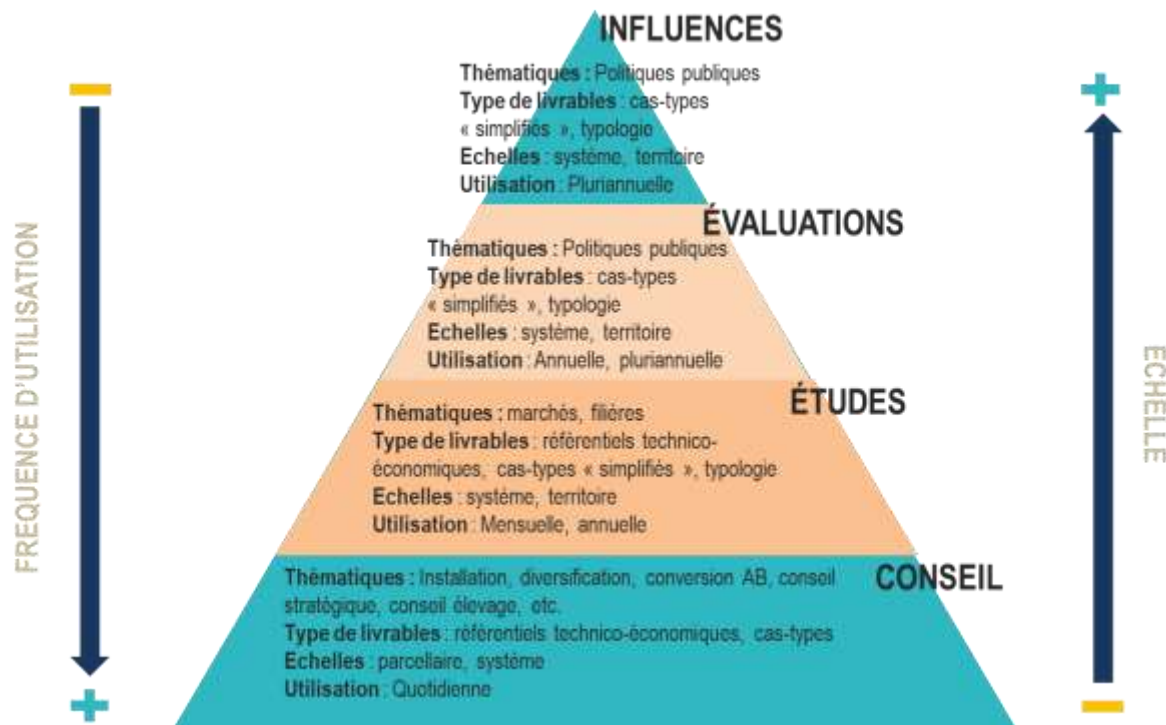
INFLUENCES

Thématiques : Politiques publiques
Type de livrables : cas-types « simplifiés », typologie
Echelles : système, territoire
Utilisation : Pluriannuelle

ÉVALUATIONS

Thématiques : Politiques publiques
Type de livrables : cas-types « simplifiés », typologie
Echelles : système, territoire
Utilisation : Annuelle, pluriannuelle

ÉTUDES

Thématiques : marchés, filières
Type de livrables : référentiels technico-économiques, cas-types « simplifiés », typologie
Echelles : système, territoire
Utilisation : Mensuelle, annuelle

CONSEIL

Thématiques : Installation, diversification, conversion AB, conseil stratégique, conseil élevage, etc.
Type de livrables : référentiels technico-économiques, cas-types
Echelles : parcellaire, système
Utilisation : Quotidienne

FREQUENCE D'UTILISATION

ECHELLE